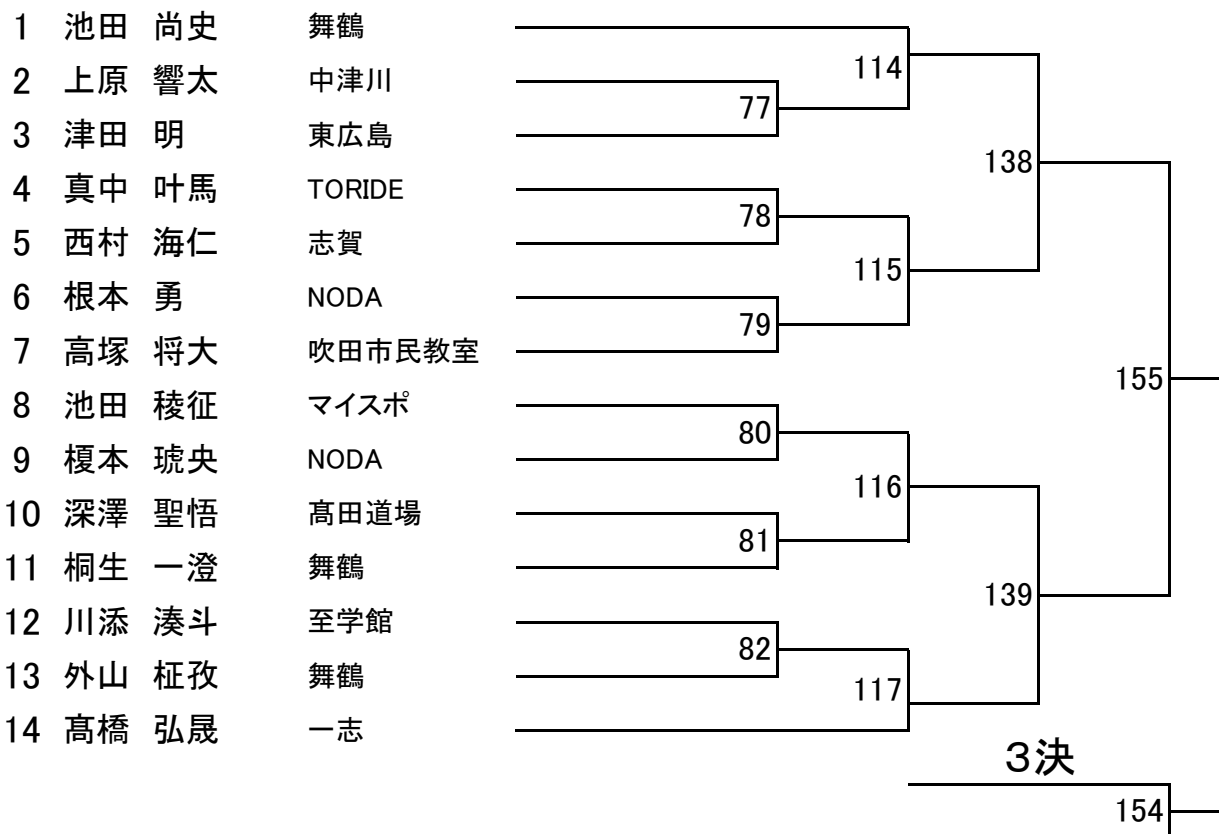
1 池田 尚史 舞鶴
2 上原 響太 中津川
3 津田 明 東広島
4 真中 叶馬 TORIDE
5 西村 海仁 志賀
6 根本 勇 NODA
7 高塚 将大 吹田市民教室
8 池田 稜征 マイスポ
9 榎本 琥央 NODA
10 深澤 聖悟 高田道場
11 桐生 一澄 舞鶴
12 川添 湊斗 至学館
13 外山 柾孜 舞鶴
14 高橋 弘晟 一志

114
77
138
78
115
79
155
80
116
81
139
82
117

3決
154